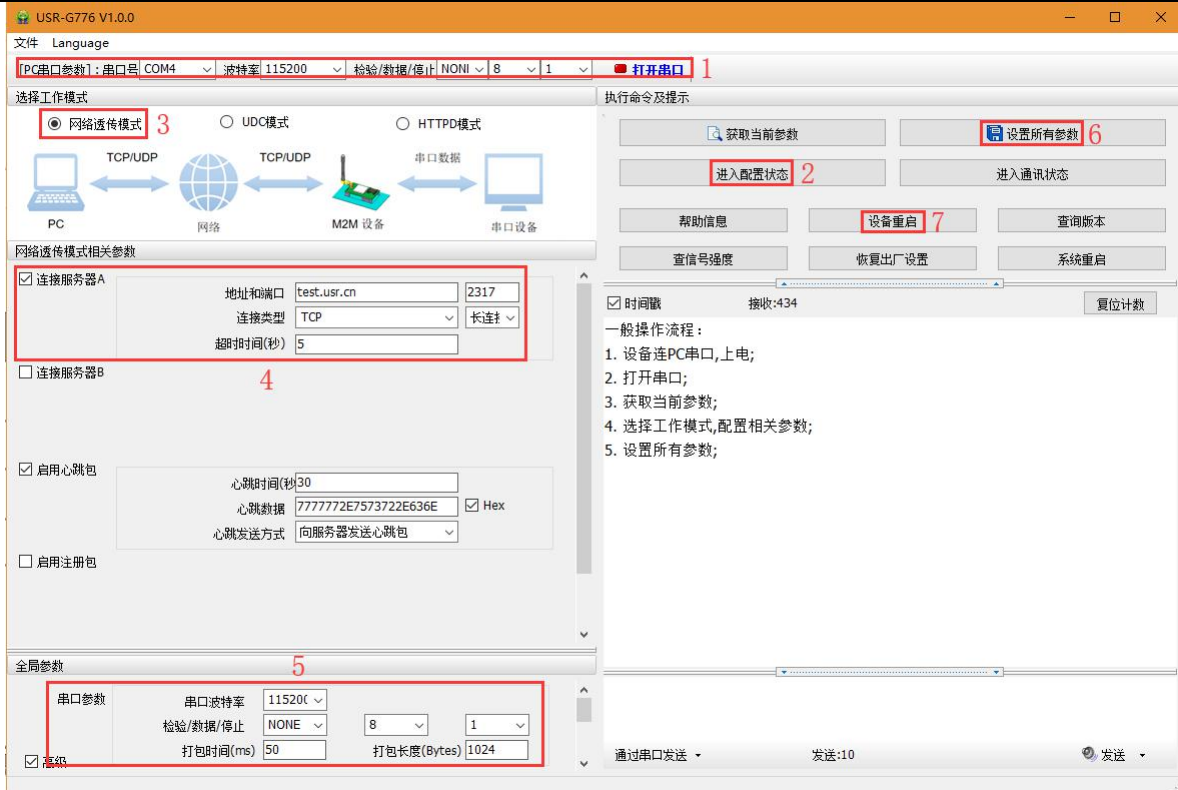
USR-G776 V1.0.0

文件 Language

[PC串口参数]：串口号 COM4 波特率 115200 检验/数据/停止 NONI 8 1 打开串口 1

选择工作模式

网络透传模式 3 UDC模式 HTTPD模式

TCP/UDP TCP/UDP 串口数据

PC 网络 M2M 设备 串口设备

网络透传模式相关参数

连接服务器A

地址和端口 test.usr.cn 2317

连接类型 TCP 长连接

超时时间(秒) 5

4

连接服务器B

启用心跳包

心跳时间(秒 30

心跳数据 7777772E7573722E636E Hex

心跳发送方式 向服务器发送心跳包

启用注册包

全局参数 5

串口参数 串口波特率 115200

检验/数据/停止 NONE 8 1

打包时间(ms) 50 打包长度(Bytes) 1024

高级

执行命令及提示

获取当前参数 设置所有参数 6

进入配置状态 2 进入通讯状态

帮助信息 设备重启 7 查询版本

查信号强度 恢复出厂设置 系统重启

时间戳 接收:434 复位计数

一般操作流程：
1. 设备连PC串口,上电;
2. 打开串口;
3. 获取当前参数;
4. 选择工作模式,配置相关参数;
5. 设置所有参数;

通过串口发送 发送:10 发送